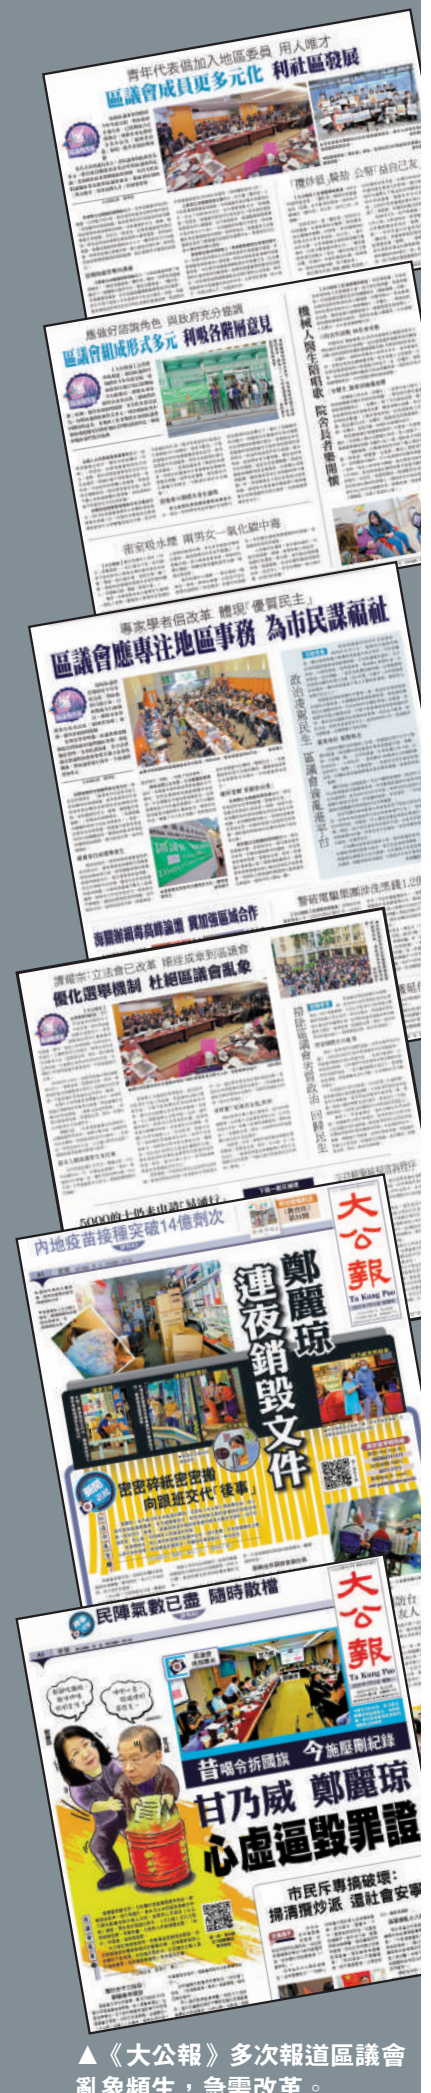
青年代表倡加入地區委員 用人唯才
區議會成員更多元化 利社區發展

「攬炒派」幫助 公帑「益自己友」

應做好區議角色 與政府充分協調
區議會組成形式多元 利吸各階層意見

機械人醫生陪唱歌 院舍長者樂開懷

專家學者倡改革 體現「優質民主」
區議會應專注地區事務 為市民謀福祉

政治凌駕民生 區議會需撥亂反正

警破電騙集團涉洗黑錢1.2億

譚耀宗:立法會已改革 排徑成章到區議會
優化選舉機制 杜絕區議會亂象

摒除區議會泛政治 回歸民生

5000的士倘未申請「自動通行」

內地疫苗接種突破14億劑次

大公報
Ta Kung Pao

鄭麗琼
連夜銷毀文件

密密碎紙密密搬
向跟班交代「後事」

民陣氣數已盡 隨時散檔

大公報
Ta Kung Pao

昔 喝令拆國旗 今 施壓刪紀錄
甘乃威 鄭麗琼
心虛逼毀罪證

市民斥專搞破壞:
掃清攬炒派 還社會安寧

▲《大公報》多次報道區議會亂象頻生，急需改革。